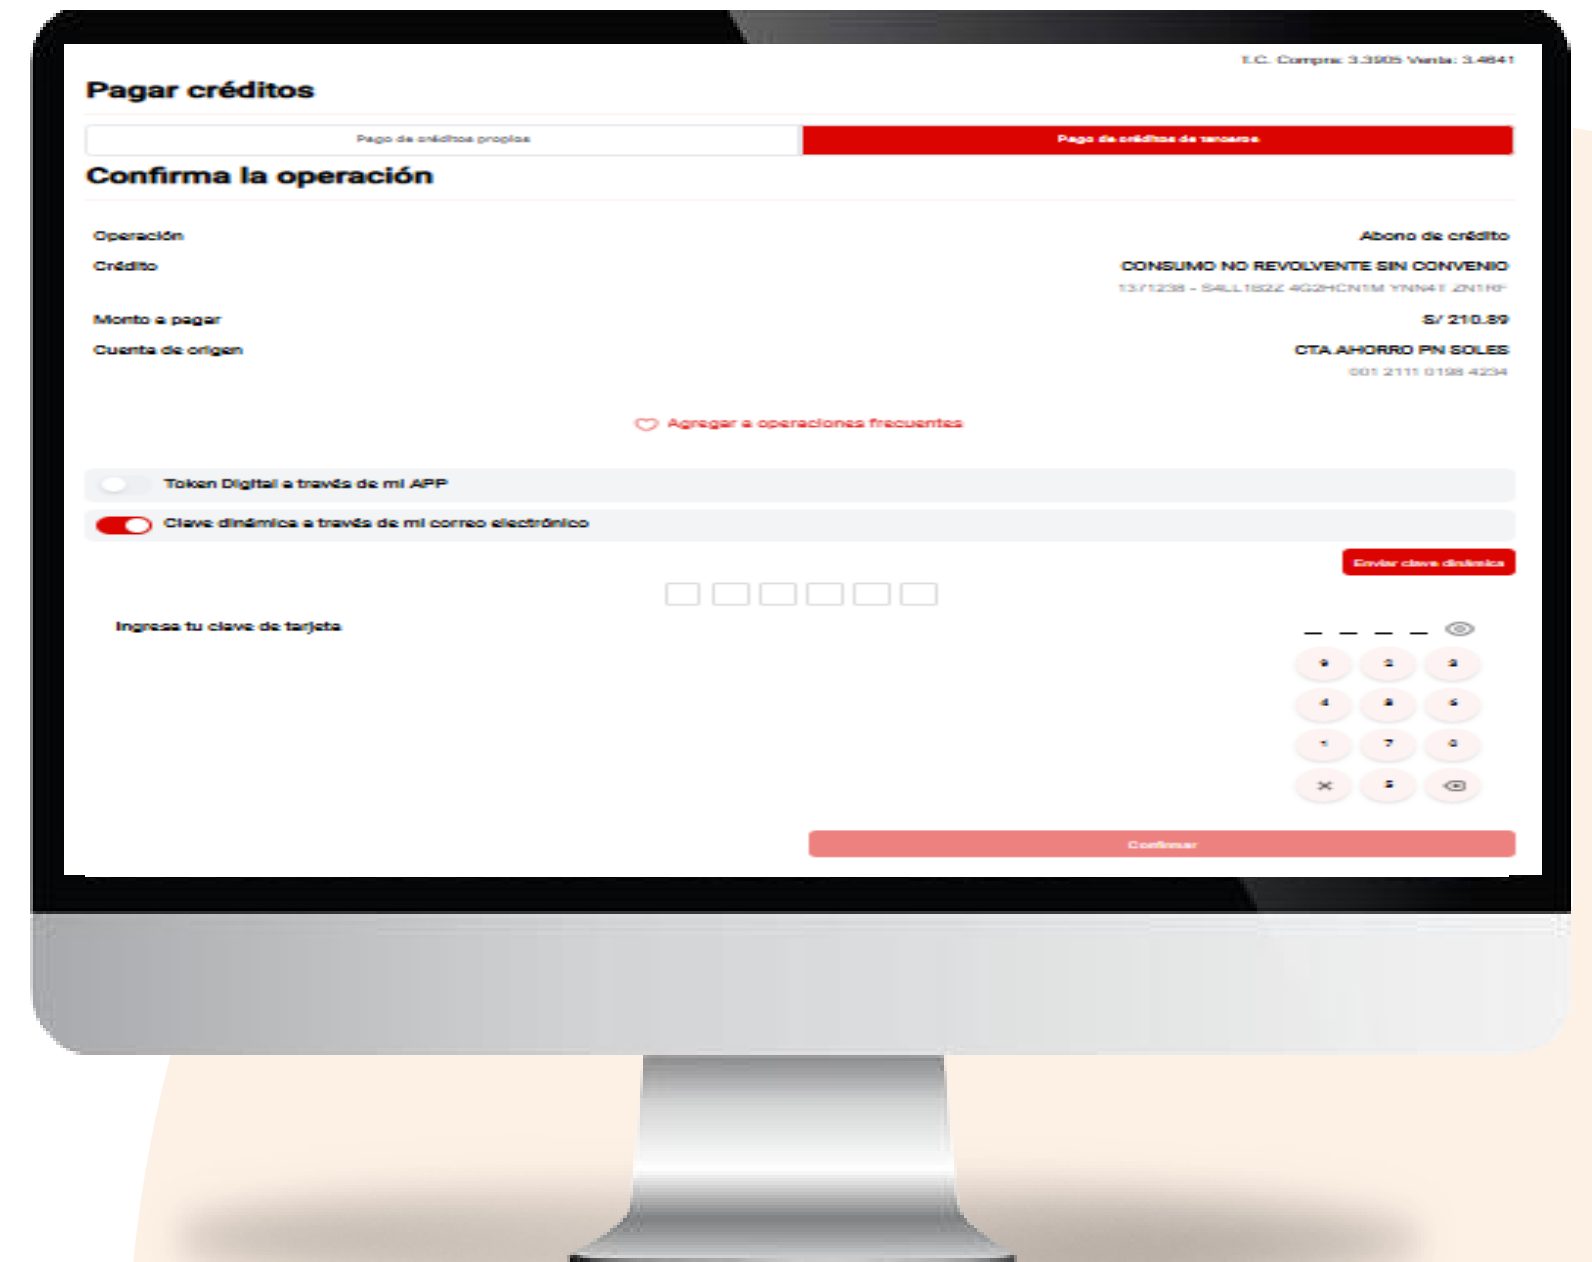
T.C. Compra: 3.3905 Venta: 3.4841

Pagar créditos

Pago de créditos propios

Pago de créditos de terceros

Confirma la operación

Operación

Abono de crédito

Crédito

CONSUMO NO REVOLVENTE SIN CONVENIO

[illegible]

Monto a pagar

S/ 210.89

Cuenta de origen

CTA AHORRO PN SOLES

001 2111 0198 4234

Agregar a operaciones frecuentes

Token Digital a través de mi APP

Clave dinámica a través de mi correo electrónico

Enviar clave dinámica

Ingresa tu clave de tarjeta

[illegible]

Confirmar